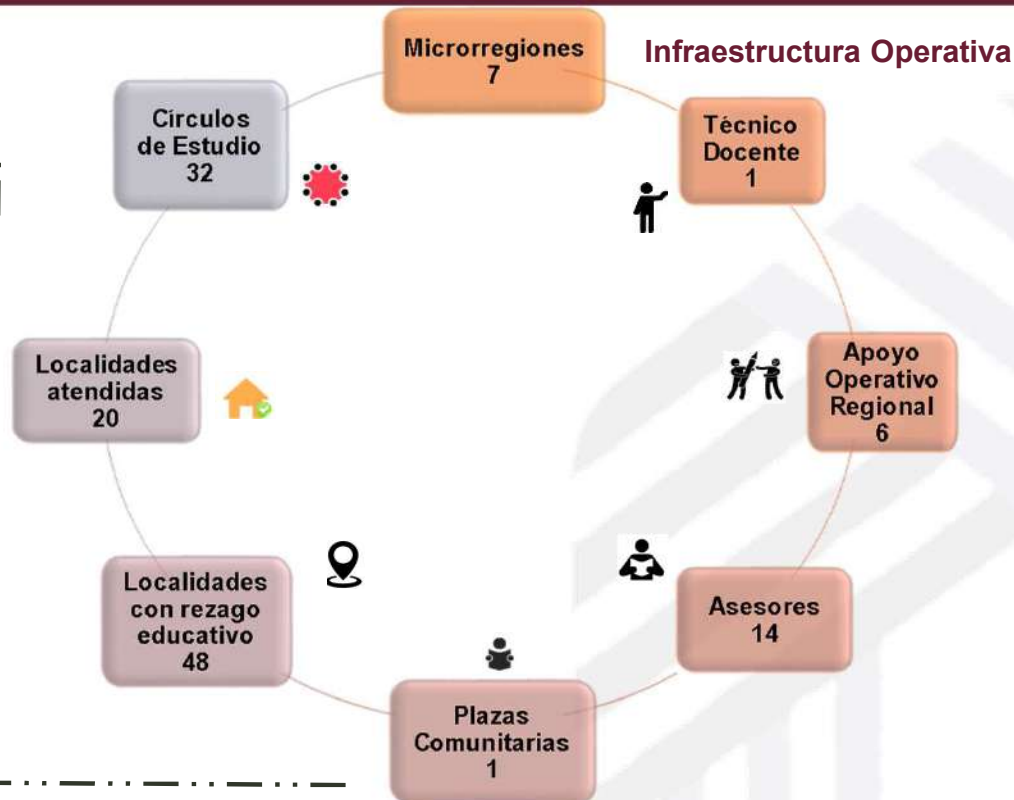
Infraestructura Operativa

Microrregiones
7

Técnico
Docente
1

Apoyo
Operativo
Regional
6

Asesores
14

Plazas
Comunitarias
1

Localidades
con rezago
educativo
48

Localidades
atendidas
20

Círculos
de Estudio
32